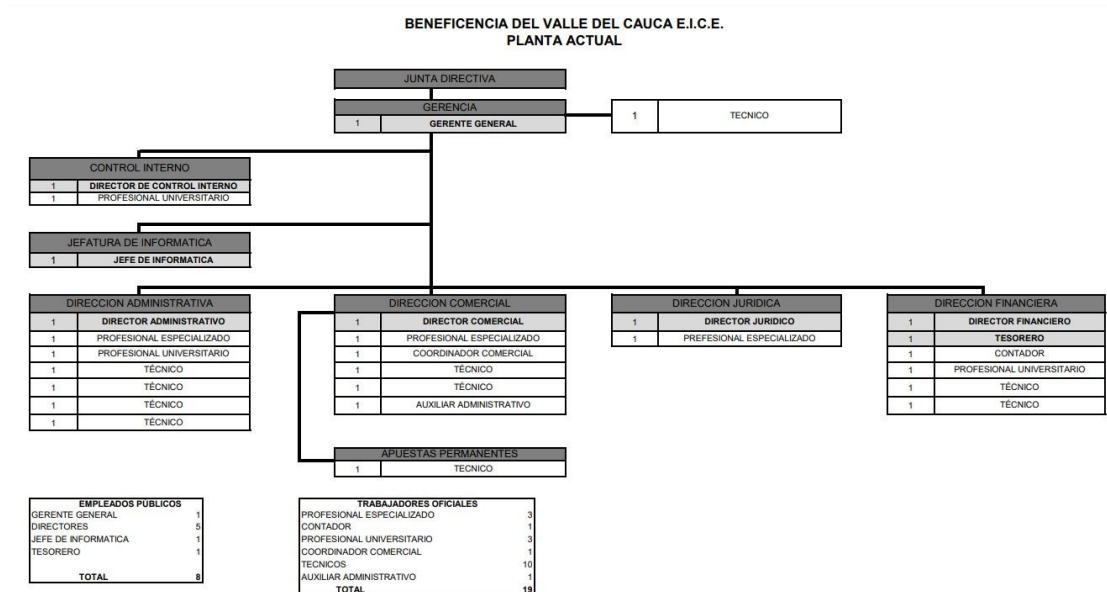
BENEFICENCIA DEL VALLE DEL CAUCA E.I.C.E.
PLANTA ACTUAL

JUNTA DIRECTIVA

GERENCIA

| 1 | GERENTE GENERAL |
|---|---|

| 1 | TECNICO |
|---|---|

CONTROL INTERNO

| 1 | DIRECTOR DE CONTROL INTERNO |
|---|---|
| 1 | PROFESIONAL UNIVERSITARIO |

JEFATURA DE INFORMATICA

| 1 | JEFE DE INFORMATICA |
|---|---|

DIRECCION ADMINISTRATIVA

| 1 | DIRECTOR ADMINISTRATIVO |
|---|---|
| 1 | PROFESIONAL ESPECIALIZADO |
| 1 | PROFESIONAL UNIVERSITARIO |
| 1 | TÉCNICO |
| 1 | TÉCNICO |
| 1 | TÉCNICO |
| 1 | TÉCNICO |

DIRECCION COMERCIAL

| 1 | DIRECTOR COMERCIAL |
|---|---|
| 1 | PROFESIONAL ESPECIALIZADO |
| 1 | COORDINADOR COMERCIAL |
| 1 | TÉCNICO |
| 1 | TÉCNICO |
| 1 | AUXILIAR ADMINISTRATIVO |

APUESTAS PERMANENTES

| 1 | TECNICO |
|---|---|

DIRECCION JURIDICA

| 1 | DIRECTOR JURIDICO |
|---|---|
| 1 | PREFESIONAL ESPECIALIZADO |

DIRECCION FINANCIERA

| 1 | DIRECTOR FINANCIERO |
|---|---|
| 1 | TESORERO |
| 1 | CONTADOR |
| 1 | PROFESIONAL UNIVERSITARIO |
| 1 | TÉCNICO |
| 1 | TÉCNICO |

| EMPLEADOS PÚBLICOS | |
|---|---|
| GERENTE GENERAL | 1 |
| DIRECTORES | 5 |
| JEFE DE INFORMATICA | 1 |
| TESORERO | 1 |
| TOTAL | 8 |

| TRABAJADORES OFICIALES | |
|---|---|
| PROFESIONAL ESPECIALIZADO | 3 |
| CONTADOR | 1 |
| PROFESIONAL UNIVERSITARIO | 3 |
| COORDINADOR COMERCIAL | 1 |
| TECNICOS | 10 |
| AUXILIAR ADMINISTRATIVO | 1 |
| TOTAL | 19 |